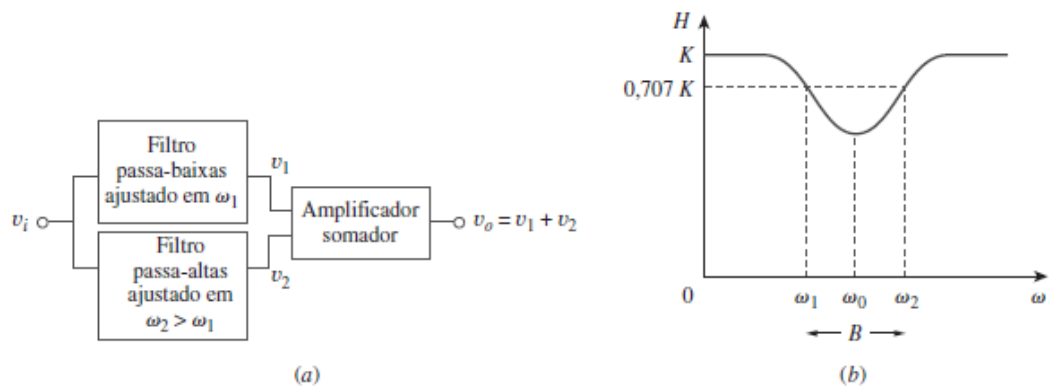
Filtro passa-baixas ajustado em $\omega_1$

$v_1$

$v_i$

Amplificador somador

$v_o = v_1 + v_2$

Filtro passa-altas ajustado em $\omega_2 > \omega_1$

$v_2$

$(a)$

$H$

$K$

$0{,}707\ K$

$0$

$\omega_1$

$\omega_0$

$\omega_2$

$\omega$

$B$

$(b)$